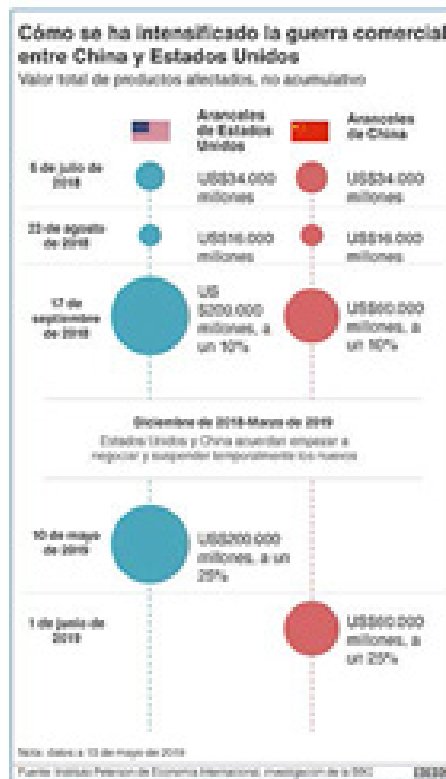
Cómo se ha intensificado la guerra comercial entre China y Estados Unidos
Valor total de productos afectados, no acumulativo

Aranceles de Estados Unidos

Aranceles de China

6 de julio de 2018
US$34.000 millones
US$34.000 millones

23 de agosto de 2018
US$16.000 millones
US$16.000 millones

17 de septiembre de 2018
US $200.000 millones, a un 10%
US$60.000 millones, a un 10%

Diciembre de 2018-Marzo de 2019
Estados Unidos y China acuerdan empezar a negociar y suspender temporalmente los nuevos

10 de mayo de 2019
US$200.000 millones, a un 25%

1 de junio de 2019
US$60.000 millones, a un 25%

Nota: datos a 13 de mayo de 2019
Fuente: Instituto Peterson de Economía Internacional, investigación de la BBC
BBC